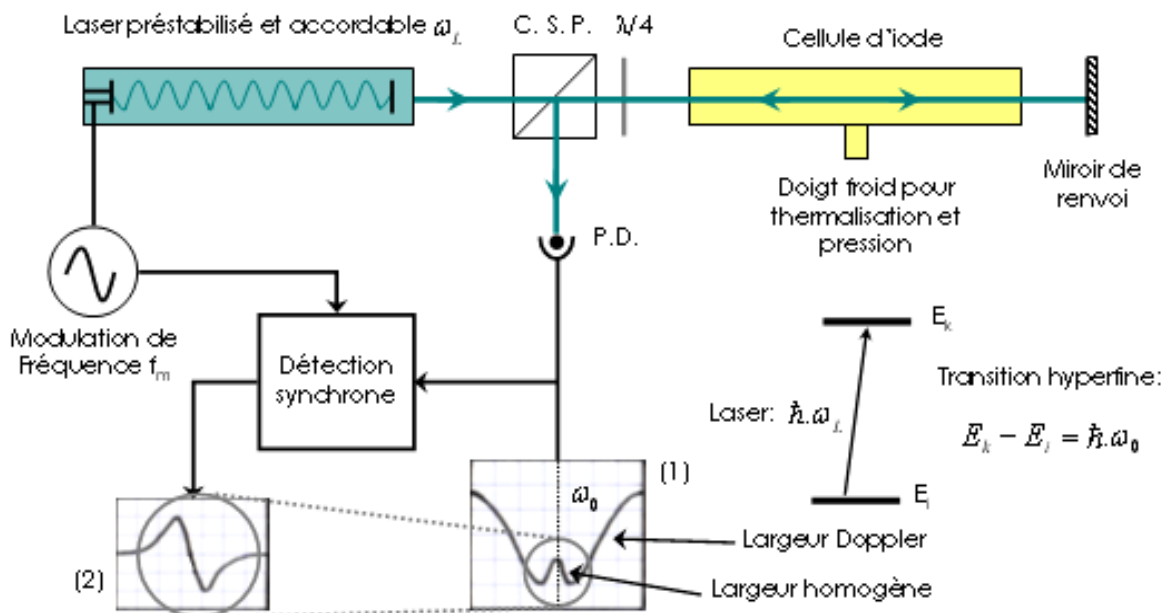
Laser préstabilisé et accordable $\omega_L$

C. S. P.

$\lambda/4$

Cellule d'iode

Miroir de renvoi

Doigt froid pour thermalisation et pression

P.D.

Modulation de Fréquence $f_m$

Détection synchrone

$E_k$

Transition hyperfine:

Laser: $\hbar.\omega_L$

$E_k - E_i = \hbar.\omega_0$

$E_i$

(1)

$\omega_0$

Largeur Doppler

Largeur homogène

(2)